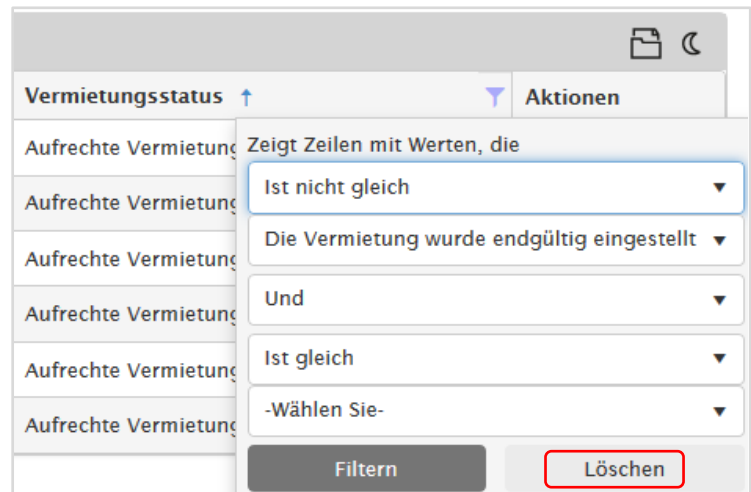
Vermietungsstatus ↑

Aktionen

Aufrechte Vermietung
Aufrechte Vermietung
Aufrechte Vermietung
Aufrechte Vermietung
Aufrechte Vermietung
Aufrechte Vermietung

Zeigt Zeilen mit Werten, die

Ist nicht gleich

Die Vermietung wurde endgültig eingestellt

Und

Ist gleich

-Wählen Sie-

Filtern

Löschen